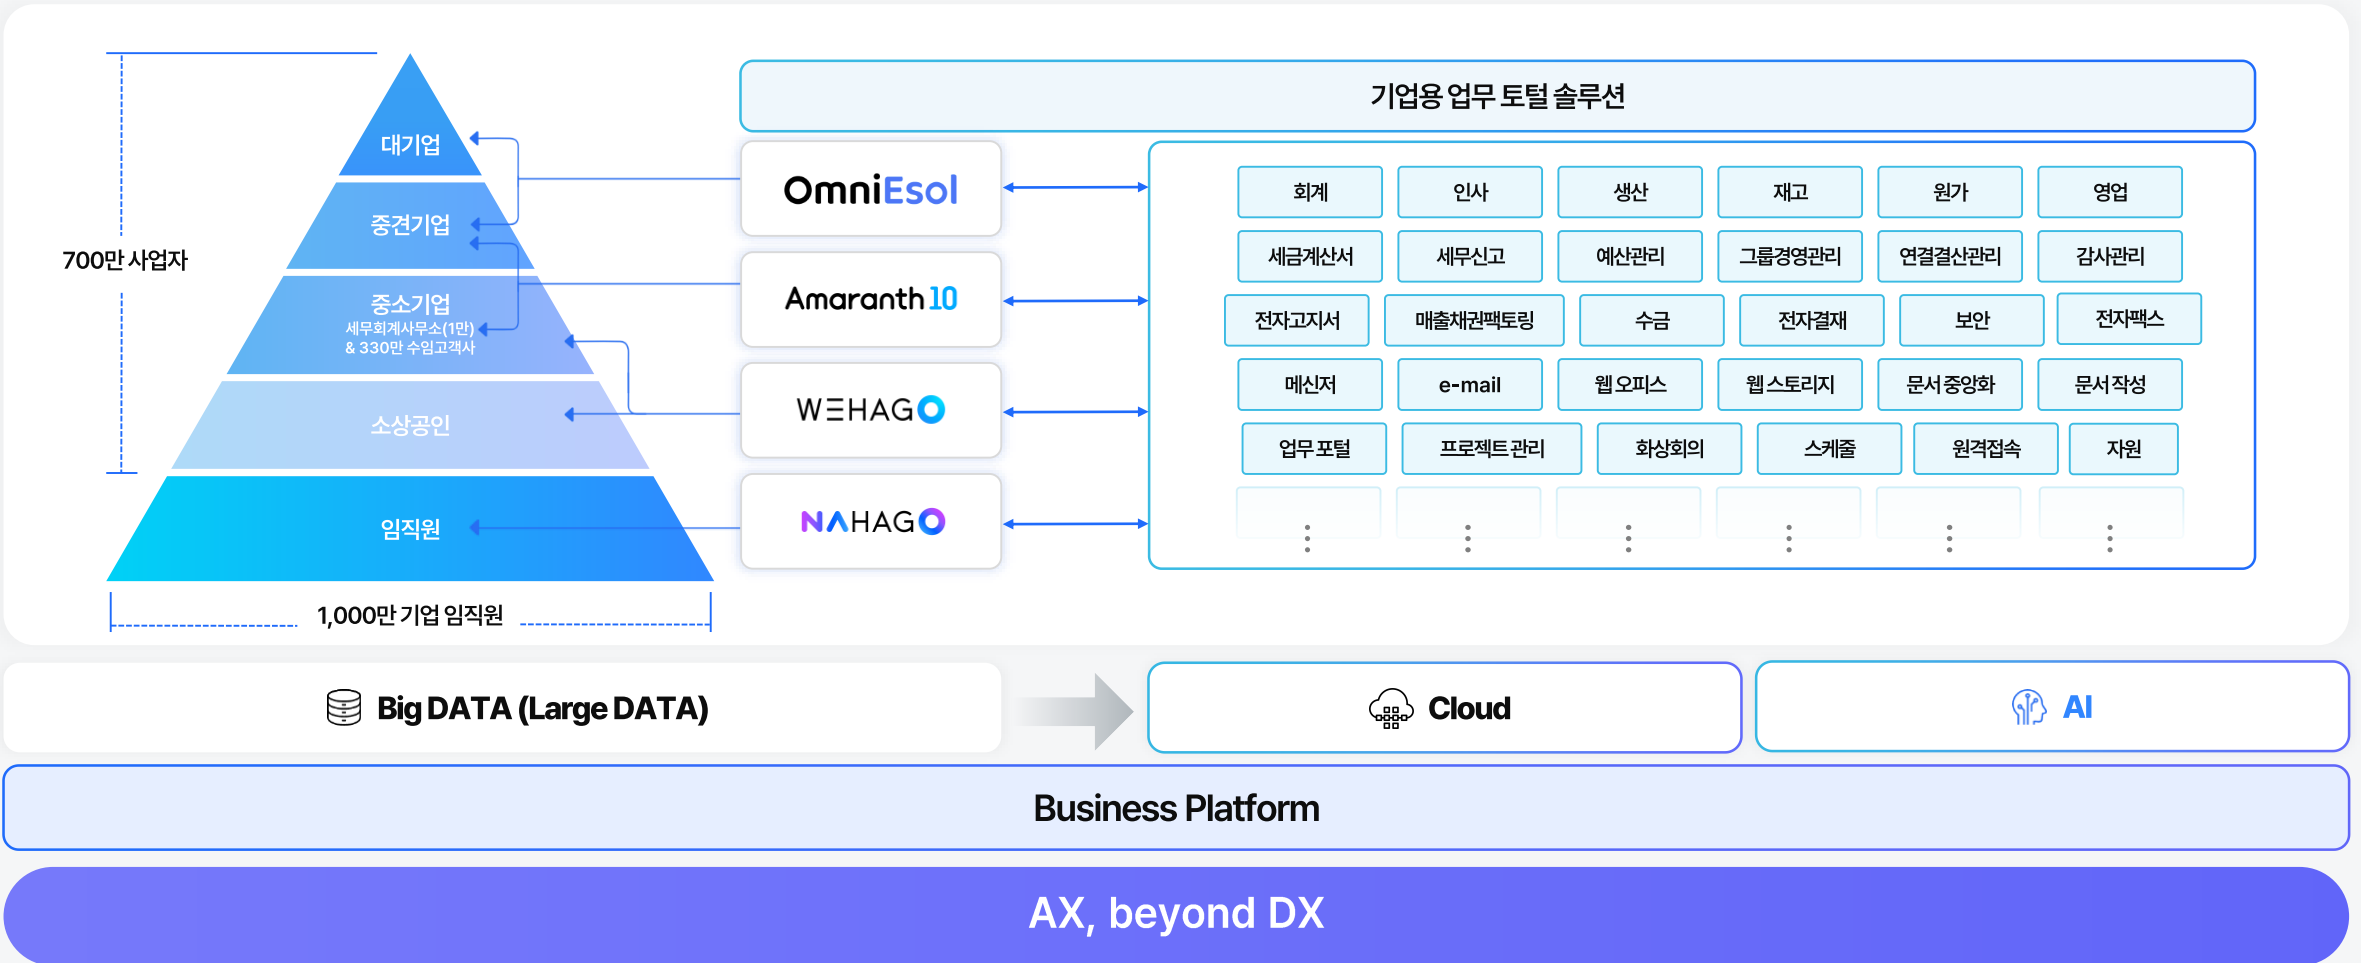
700만 사업자

대기업

중견기업

중소기업
세무회계사무소(1만)
& 330만 수임고객사

소상공인

임직원

1,000만 기업 임직원

OmniEsol

Amaranth 10

WEHAGO

NAHAGO

기업용 업무 토털 솔루션

| 회계 | 인사 | 생산 | 재고 | 원가 | 영업 |
|---|---|---|---|---|---|
| 세금계산서 | 세무신고 | 예산관리 | 그룹경영관리 | 연결결산관리 | 감사관리 |
| 전자고지서 | 매출채권팩토링 | 수금 | 전자결재 | 보안 | 전자팩스 |
| 메신저 | e-mail | 웹오피스 | 웹스토리지 | 문서중앙화 | 문서작성 |
| 업무포털 | 프로젝트 관리 | 화상회의 | 스케줄 | 원격접속 | 자원 |

Big DATA (Large DATA)

Cloud

AI

Business Platform

AX, beyond DX